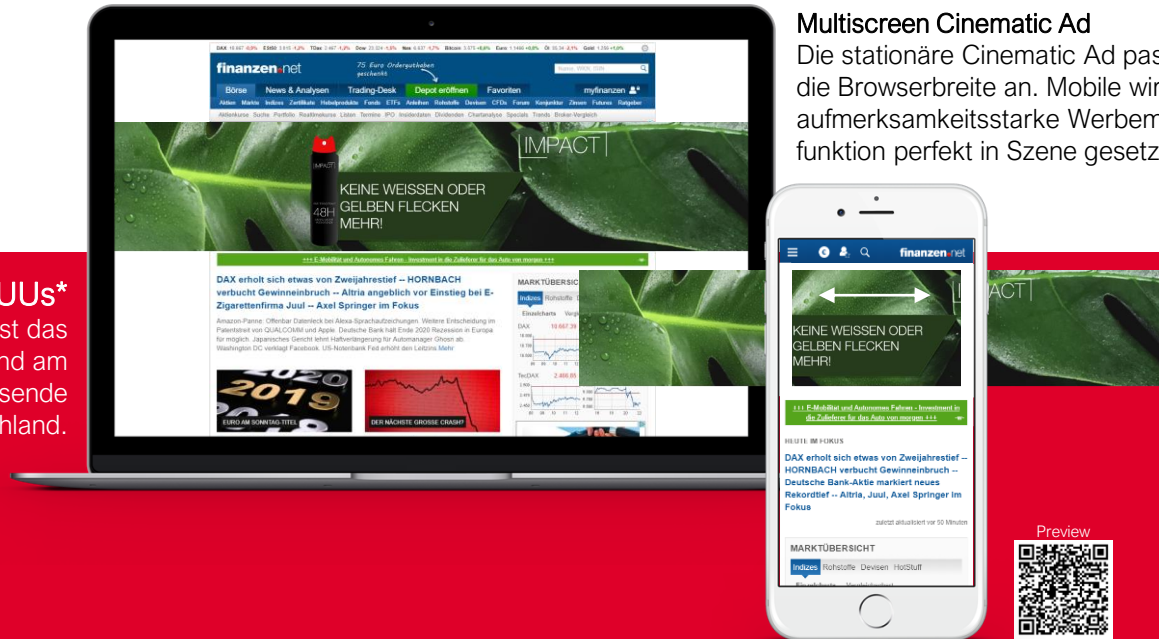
Multiscreen Cinematic Ad

Die stationäre Cinematic Ad pas die Browserbreite an. Mobile wir aufmerksamkeitsstarke Werbem funktion perfekt in Szene gesetz

UUs*
st das
nd am
sende
hland.

DAX 10.667 -0,8% ESt50 3.615 -1,2% TDax 2.467 -1,3% Dow 25.324 -1,5% Nas 6.637 -1,7% Bitcoin 3.573 +0,0% Euro 1.1466 +0,0% Öl 56.34 -2,1% Gold 1.259 +1,0%

finanzen.net

75 Euro Orderguthaben geschenkt

Börse News & Analysen Trading-Desk Depot eröffnen Favoriten myfinanzen

Aktien Märkte Indizes Zertifikate Hebelprodukte Fonds ETFs Anleihen Rohstoffe Devisen CFDs Forum Konjunktur Zinsen Futures Ratgeber

Aktienkurse Suche Portfolio Realtimekurse Listen Termine IPO Insiderdaten Dividenden Chartanalyse Specials Trends Broker-Vergleich

IMPACT

48H

KEINE WEISSEN ODER GELBEN FLECKEN MEHR!

+++ E-Mobilität und Autonomes Fahren - Investment in die Zulieferer für das Auto von morgen +++

DAX erholt sich etwas von Zweijahrestief -- HORNBACH verbucht Gewinneinbruch -- Altria angeblich vor Einstieg bei E-Zigarettenfirma Juul -- Axel Springer im Fokus

Amazon-Panne: Offenbar Datenleck bei Alexa-Sprachaufzeichnungen. Weitere Entscheidung im Patentstreit von QUALCOMM und Apple. Deutsche Bank hält Ende 2020 Rezession in Europa für möglich. Japanisches Gericht lehnt Haftverlängerung für Automanager Ghosn ab. Washington DC verklagt Facebook. US-Notenbank Fed erhöht den Leitzins. Mehr

MARKTÜBERSICHT

Indizes Rohstoffe

Einzelcharts

DAX 10.667,39

TecDAX 2.466,65

2019

EURO AM SONNTAG-TITEL

DER NÄCHSTE GROSSE CRASH?

finanzen.net

IMPACT

KEINE WEISSEN ODER GELBEN FLECKEN MEHR!

+++ E-Mobilität und Autonomes Fahren - Investment in die Zulieferer für das Auto von morgen +++

HEUTE IM FOKUS

DAX erholt sich etwas von Zweijahrestief -- HORNBACH verbucht Gewinneinbruch -- Deutsche Bank-Aktie markiert neues Rekordtief -- Altria, Juul, Axel Springer im Fokus

zuletzt aktualisiert vor 50 Minuten

MARKTÜBERSICHT

Indizes Rohstoffe Devisen HotStuff

Preview